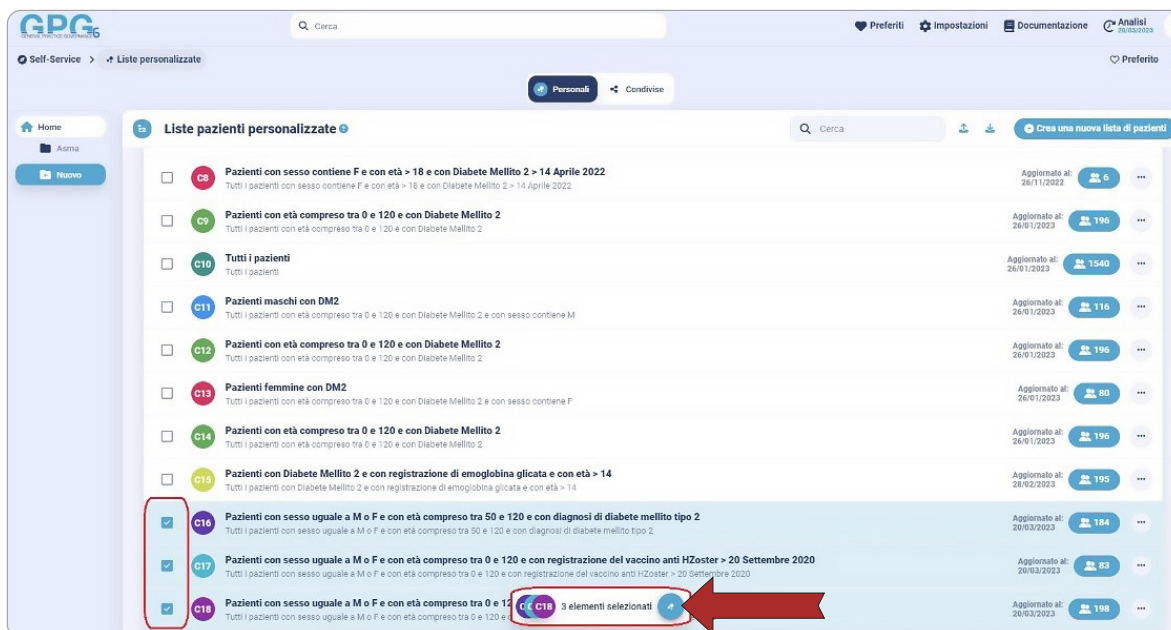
GPG
GENERAL PRACTICE GOVERNANCE

Cerca

Preferiti Impostazioni Documentazione Analisi 20/03/2023

Self-Service > Liste personalizzate

Preferito

Personali Condivise

Home
Asma
Nuovo

Liste pazienti personalizzate

Cerca

Crea una nuova lista di pazienti

C8 Pazienti con sesso contiene F e con età > 18 e con Diabete Mellito 2 > 14 Aprile 2022
Tutti i pazienti con sesso contiene F e con età > 18 e con Diabete Mellito 2 > 14 Aprile 2022
Aggiornato al: 26/11/2022 6

C9 Pazienti con età compreso tra 0 e 120 e con Diabete Mellito 2
Tutti i pazienti con età compreso tra 0 e 120 e con Diabete Mellito 2
Aggiornato al: 26/01/2023 196

C10 Tutti i pazienti
Tutti i pazienti
Aggiornato al: 26/01/2023 1540

C11 Pazienti maschi con DM2
Tutti i pazienti con età compreso tra 0 e 120 e con Diabete Mellito 2 e con sesso contiene M
Aggiornato al: 26/01/2023 116

C12 Pazienti con età compreso tra 0 e 120 e con Diabete Mellito 2
Tutti i pazienti con età compreso tra 0 e 120 e con Diabete Mellito 2
Aggiornato al: 26/01/2023 196

C13 Pazienti femmine con DM2
Tutti i pazienti con età compreso tra 0 e 120 e con Diabete Mellito 2 e con sesso contiene F
Aggiornato al: 26/01/2023 80

C14 Pazienti con età compreso tra 0 e 120 e con Diabete Mellito 2
Tutti i pazienti con età compreso tra 0 e 120 e con Diabete Mellito 2
Aggiornato al: 26/01/2023 196

C15 Pazienti con Diabete Mellito 2 e con registrazione di emoglobina glicata e con età > 14
Tutti i pazienti con Diabete Mellito 2 e con registrazione di emoglobina glicata e con età > 14
Aggiornato al: 28/02/2023 195

C16 Pazienti con sesso uguale a M o F e con età compreso tra 50 e 120 e con diagnosi di diabete mellito tipo 2
Tutti i pazienti con sesso uguale a M o F e con età compreso tra 50 e 120 e con diagnosi di diabete mellito tipo 2
Aggiornato al: 20/03/2023 184

C17 Pazienti con sesso uguale a M o F e con età compreso tra 0 e 120 e con registrazione del vaccino anti HZoster > 20 Settembre 2020
Tutti i pazienti con sesso uguale a M o F e con età compreso tra 0 e 120 e con registrazione del vaccino anti HZoster > 20 Settembre 2020
Aggiornato al: 20/03/2023 83

C18 Pazienti con sesso uguale a M o F e con età compreso tra 0 e 12 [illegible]
Tutti i pazienti con sesso uguale a M o F e con età compreso tra 0 e 120 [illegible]
C18 3 elementi selezionati
Aggiornato al: 20/03/2023 198